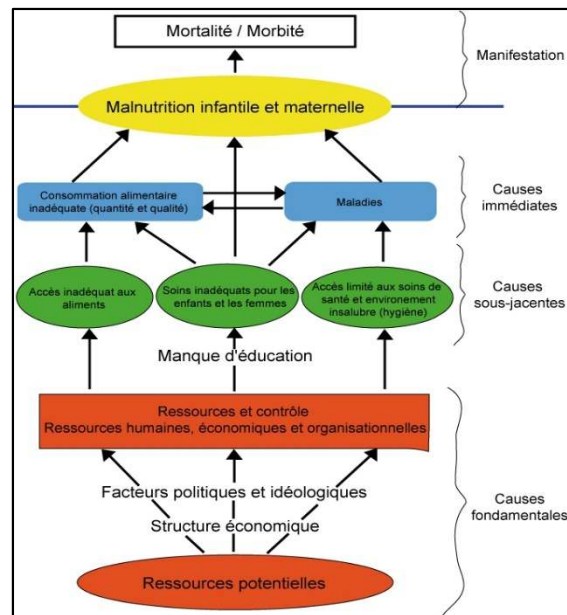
Mortalité / Morbité

Manifestation

Malnutrition infantile et maternelle

Consommation alimentaire inadéquate (quantité et qualité)

Maladies

Causes immédiates

Accès inadéquat aux aliments

Soins inadéquats pour les enfants et les femmes

Accès limité aux soins de santé et environement insalubre (hygiène)

Causes sous-jacentes

Manque d'éducation

Ressources et contrôle
Ressources humaines, économiques et organisationnelles

Facteurs politiques et idéologiques

Structure économique

Causes fondamentales

Ressources potentielles